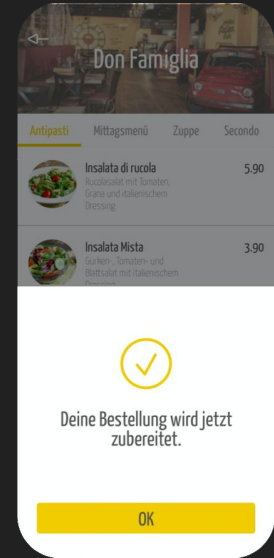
Don Famiglia

Antipasti
Mittagsmenü
Zuppe
Secondo

Insalata di rucola
Rucolasalat mit Tomaten, Grana und italienischem Dressing
5.90

Insalata Mista
Gurken-, Tomaten- und Blattsalat mit italienischem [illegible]
3.90

Deine Bestellung wird jetzt zubereitet.

OK